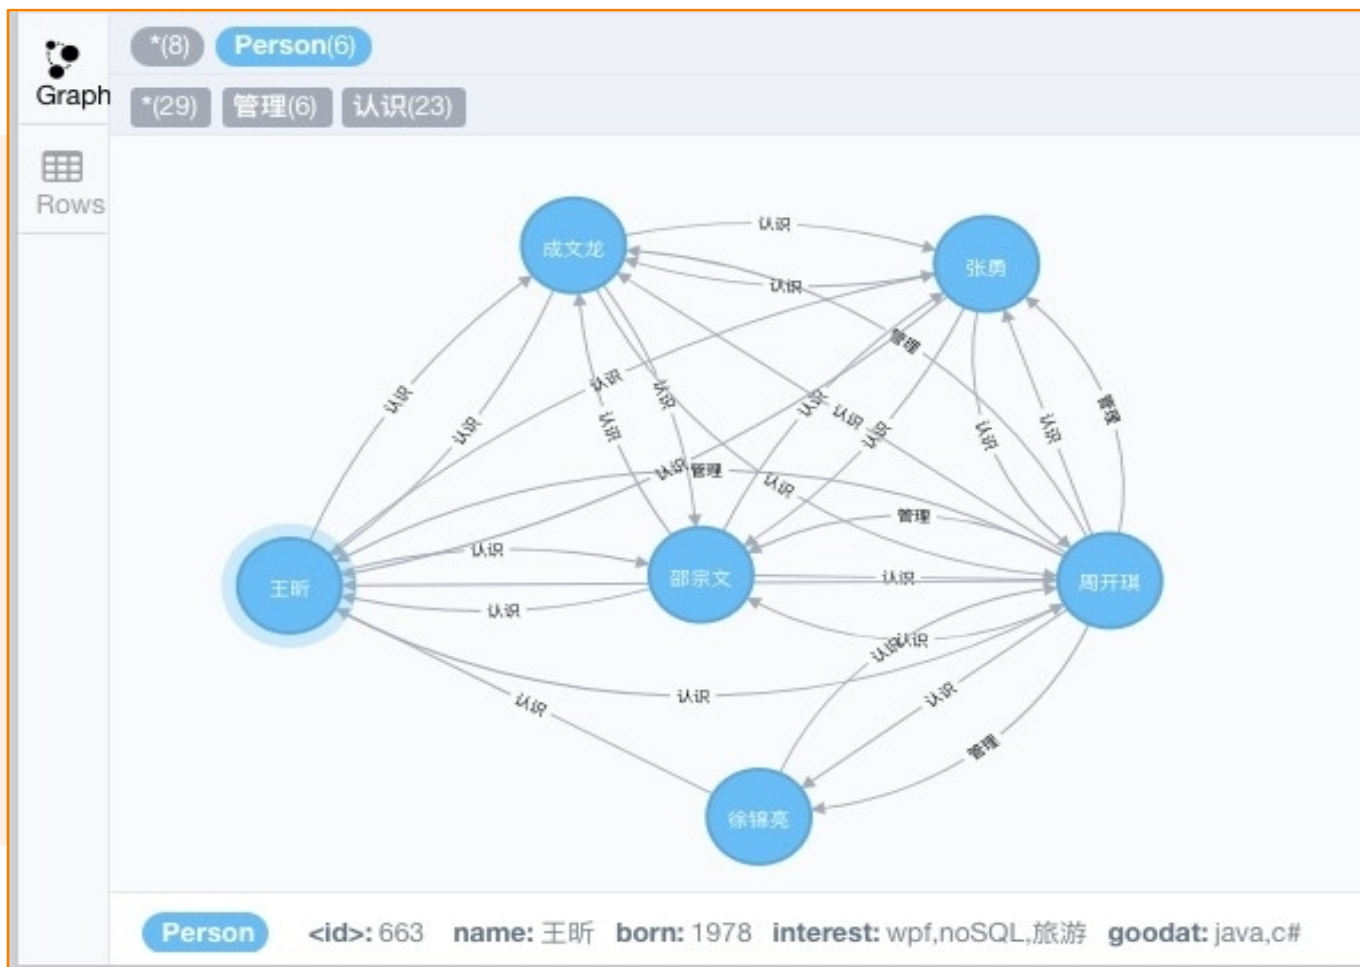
Graph

Rows

*(8) Person(6)

*(29) 管理(6) 认识(23)

成文龙

张勇

王昕

邵宗文

周开琪

徐锦亮

认识

认识

管理

认识

认识

认识

认识

认识

认识

认识

认识

认识

管理

认识

管理

认识

认识

认识

认识

管理

认识

认识

认识

认识认识

认识

认识

管理

Person <id>: 663 name: 王昕 born: 1978 interest: wpf,noSQL,旅游 goodat: java,c#